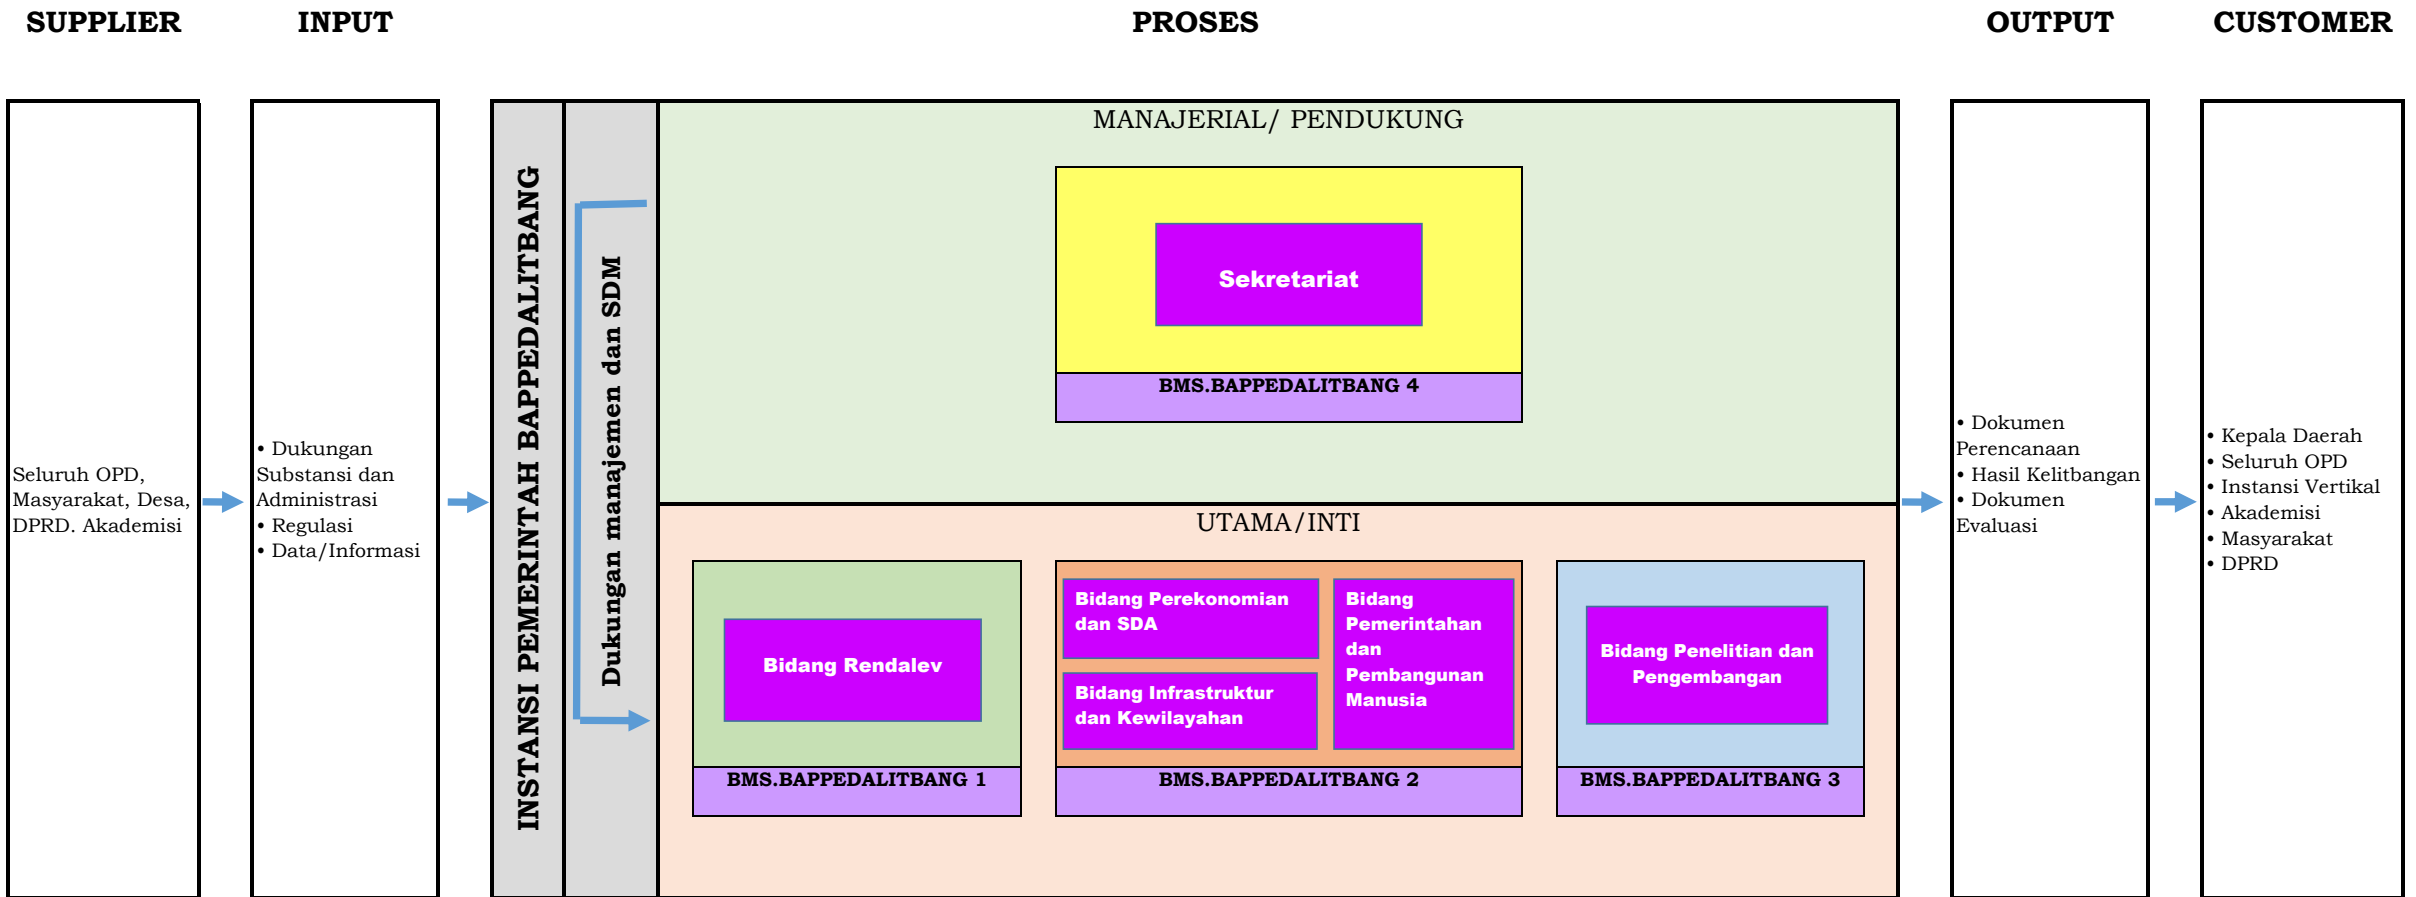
SUPPLIER

INPUT

PROSES

OUTPUT

CUSTOMER

Seluruh OPD, Masyarakat, Desa, DPRD. Akademisi

• Dukungan Substansi dan Administrasi
• Regulasi
• Data/Informasi

INSTANSI PEMERINTAH BAPPEDALITBANG

Dukungan manajemen dan SDM

MANAJERIAL/ PENDUKUNG

Sekretariat

BMS.BAPPEDALITBANG 4

UTAMA/INTI

Bidang Rendalev

BMS.BAPPEDALITBANG 1

Bidang Perekonomian dan SDA

Bidang Infrastruktur dan Kewilayahan

Bidang Pemerintahan dan Pembangunan Manusia

BMS.BAPPEDALITBANG 2

Bidang Penelitian dan Pengembangan

BMS.BAPPEDALITBANG 3

• Dokumen Perencanaan
• Hasil Kelitbangan
• Dokumen Evaluasi

• Kepala Daerah
• Seluruh OPD
• Instansi Vertikal
• Akademisi
• Masyarakat
• DPRD